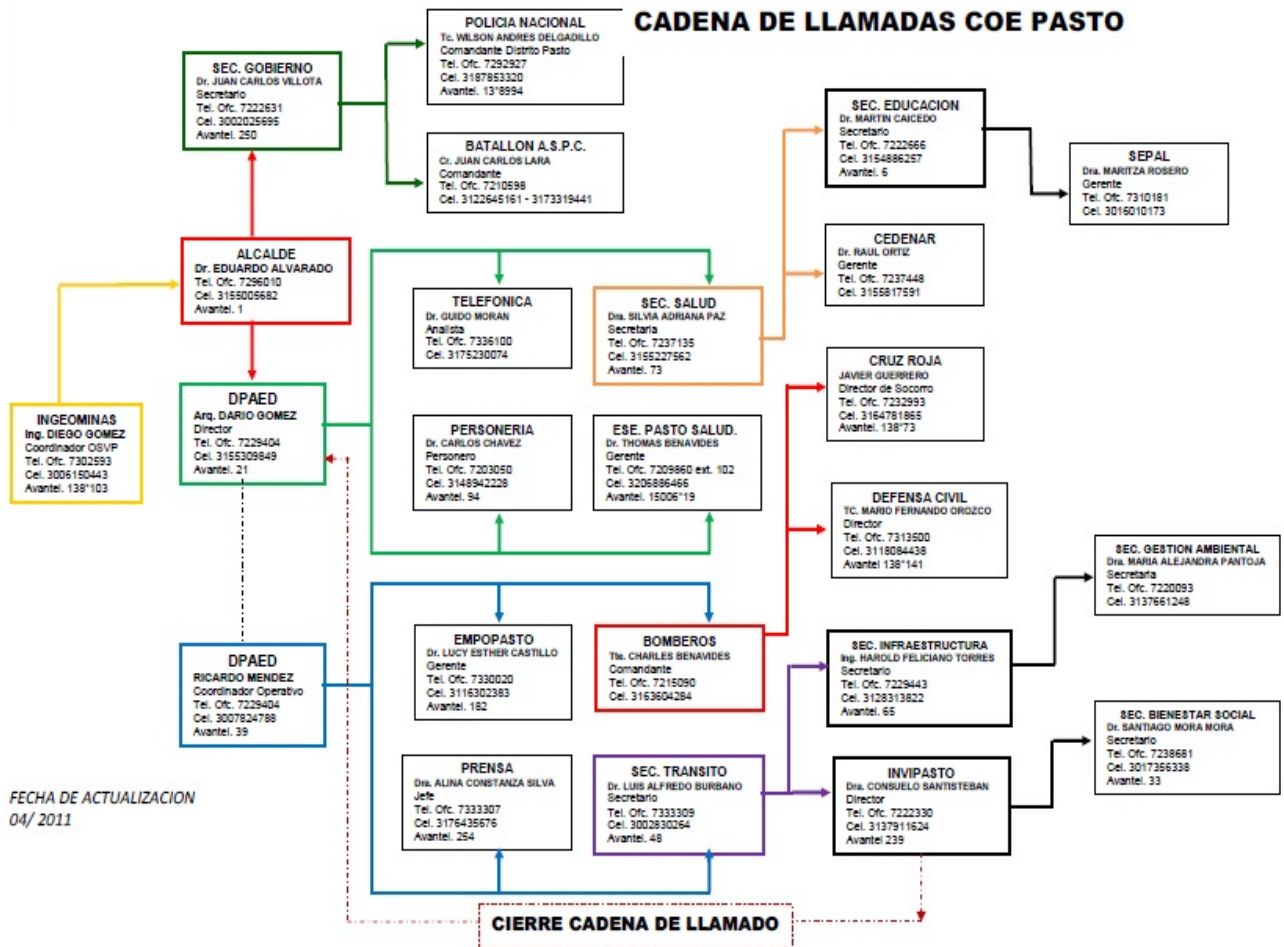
CADENA DE LLAMADAS COE PASTO

POLICIA NACIONAL
Tc. WILSON ANDRES DELGADILLO
Comandante Distrito Pasto
Tel. Ofc. 7292927
Cel. 3187853320
Avantel. 13*8994

SEC. GOBIERNO
Dr. JUAN CARLOS VILLOTA
Secretario
Tel. Ofc. 7222631
Cel. 3002025695
Avantel. 250

BATALLON A.S.P.C.
Cr. JUAN CARLOS LARA
Comandante
Tel. Ofc. 7210598
Cel. 3122645161 - 3173319441

SEC. EDUCACION
Dr. MARTIN CAICEDO
Secretario
Tel. Ofc. 7222666
Cel. 3154886257
Avantel. 6

SEPAL
Dra. MARITZA ROSERO
Gerente
Tel. Ofc. 7310181
Cel. 3016010173

CEDENAR
Dr. RAUL ORTIZ
Gerente
Tel. Ofc. 7237448
Cel. 3155817591

ALCALDE
Dr. EDUARDO ALVARADO
Tel. Ofc. 7296010
Cel. 3155005682
Avantel. 1

TELEFONICA
Dr. GUIDO MORAN
Analista
Tel. Ofc. 7336100
Cel. 3175230074

SEC. SALUD
Dra. SILVIA ADRIANA PAZ
Secretaria
Tel. Ofc. 7237135
Cel. 3155227562
Avantel. 73

CRUZ ROJA
JAVIER GUERRERO
Director de Socorro
Tel. Ofc. 7232993
Cel. 3164781865
Avantel. 138*73

INGEOMINAS
Ing. DIEGO GOMEZ
Coordinador OSVP
Tel. Ofc. 7302593
Cel. 3006150443
Avantel. 138*103

DPAED
Arq. DARIO GOMEZ
Director
Tel. Ofc. 7229404
Cel. 3155309849
Avantel. 21

PERSONERIA
Dr. CARLOS CHAVEZ
Personero
Tel. Ofc. 7203050
Cel. 3148942228
Avantel. 94

ESE. PASTO SALUD.
Dr. THOMAS BENAVIDES
Gerente
Tel. Ofc. 7209860 ext. 102
Cel. 3206886466
Avantel. 15006*19

DEFENSA CIVIL
TC. MARIO FERNANDO OROZCO
Director
Tel. Ofc. 7313500
Cel. 3118084438
Avantel 138*141

SEC. GESTION AMBIENTAL
Dra. MARIA ALEJANDRA PANTOJA
Secretaria
Tel. Ofc. 7220093
Cel. 3137661248

EMPOPASTO
Dr. LUCY ESTHER CASTILLO
Gerente
Tel. Ofc. 7330020
Cel. 3116302383
Avantel. 182

BOMBEROS
Tte. CHARLES BENAVIDES
Comandante
Tel. Ofc. 7215090
Cel. 3163604284

SEC. INFRAESTRUCTURA
Ing. HAROLD FELICIANO TORRES
Secretario
Tel. Ofc. 7229443
Cel. 3128313822
Avantel. 65

DPAED
RICARDO MENDEZ
Coordinador Operativo
Tel. Ofc. 7229404
Cel. 3007824788
Avantel. 39

SEC. BIENESTAR SOCIAL
Dr. SANTIAGO MORA MORA
Secretario
Tel. Ofc. 7238681
Cel. 3017356338
Avantel. 33

PRENSA
Dra. ALINA CONSTANZA SILVA
Jefe
Tel. Ofc. 7333307
Cel. 3176435676
Avantel. 254

SEC. TRANSITO
Dr. LUIS ALFREDO BURBANO
Secretario
Tel. Ofc. 7333309
Cel. 3002830264
Avantel. 48

INVIPASTO
Dra. CONSUELO SANTISTEBAN
Director
Tel. Ofc. 7222330
Cel. 3137911624
Avantel 239

FECHA DE ACTUALIZACION
04/ 2011

CIERRE CADENA DE LLAMADO